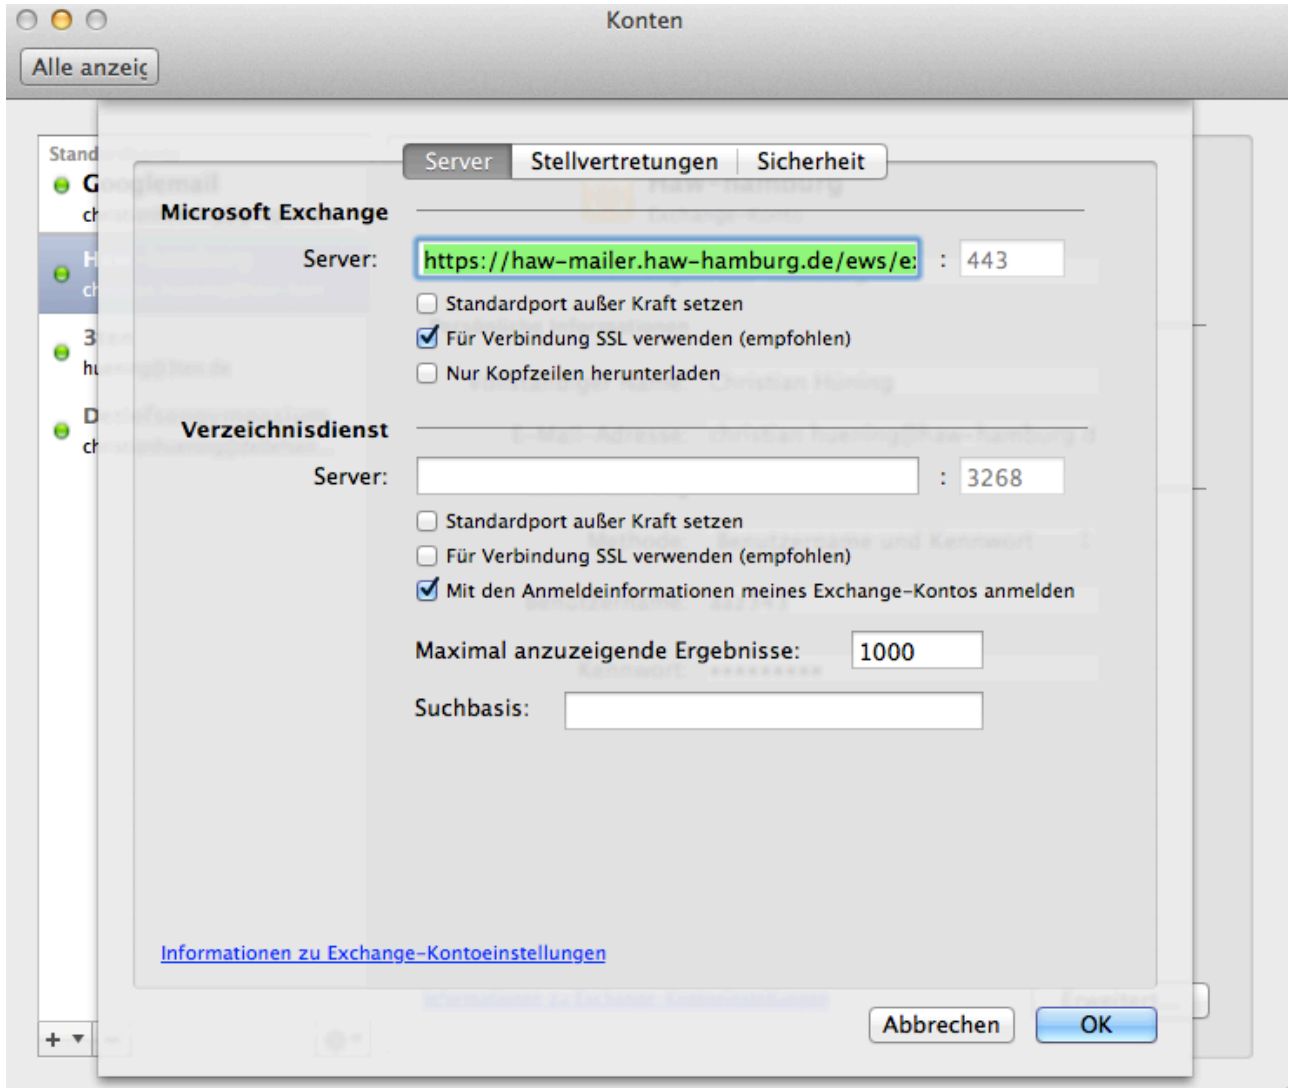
Konten

Alle anzeig

Stand

G

ch

H

ch

3

hu

D

ch

Server | Stellvertretungen | Sicherheit

Microsoft Exchange

Server: https://haw-mailer.haw-hamburg.de/ews/e: : 443

Standardport außer Kraft setzen

Für Verbindung SSL verwenden (empfohlen)

Nur Kopfzeilen herunterladen

Verzeichnisdienst

Server: : 3268

Standardport außer Kraft setzen

Für Verbindung SSL verwenden (empfohlen)

Mit den Anmeldeinformationen meines Exchange-Kontos anmelden

Maximal anzuzeigende Ergebnisse: 1000

Suchbasis:

Informationen zu Exchange-Kontoeinstellungen

+ ▾

Abbrechen

OK